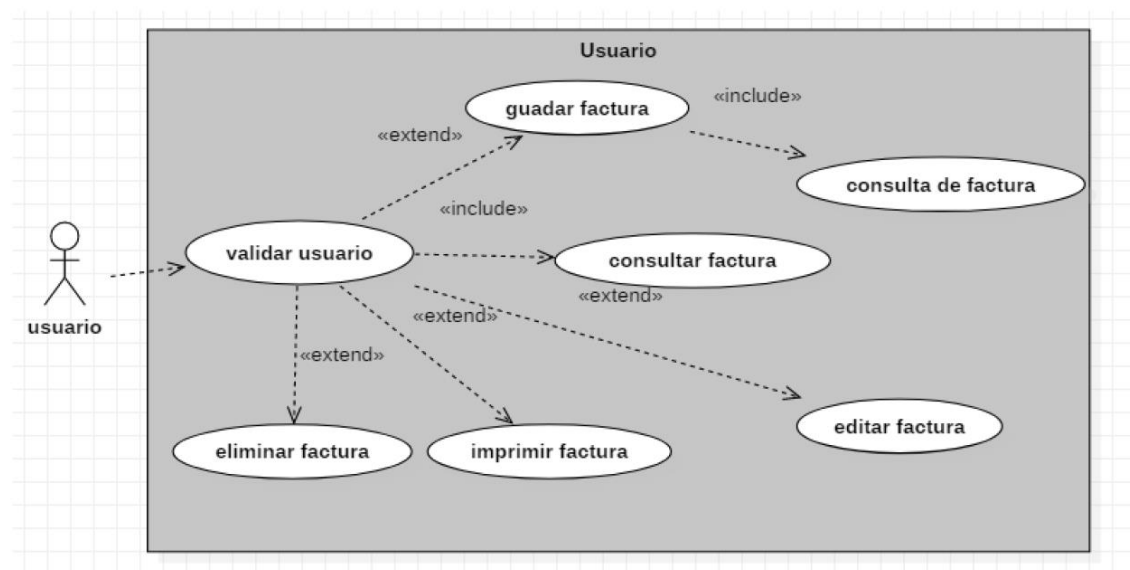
Usuario

guadar factura

«include»

«extend»

consulta de factura

«include»

validar usuario

consultar factura

«extend»

«extend»

usuario

«extend»

editar factura

eliminar factura

imprimir factura